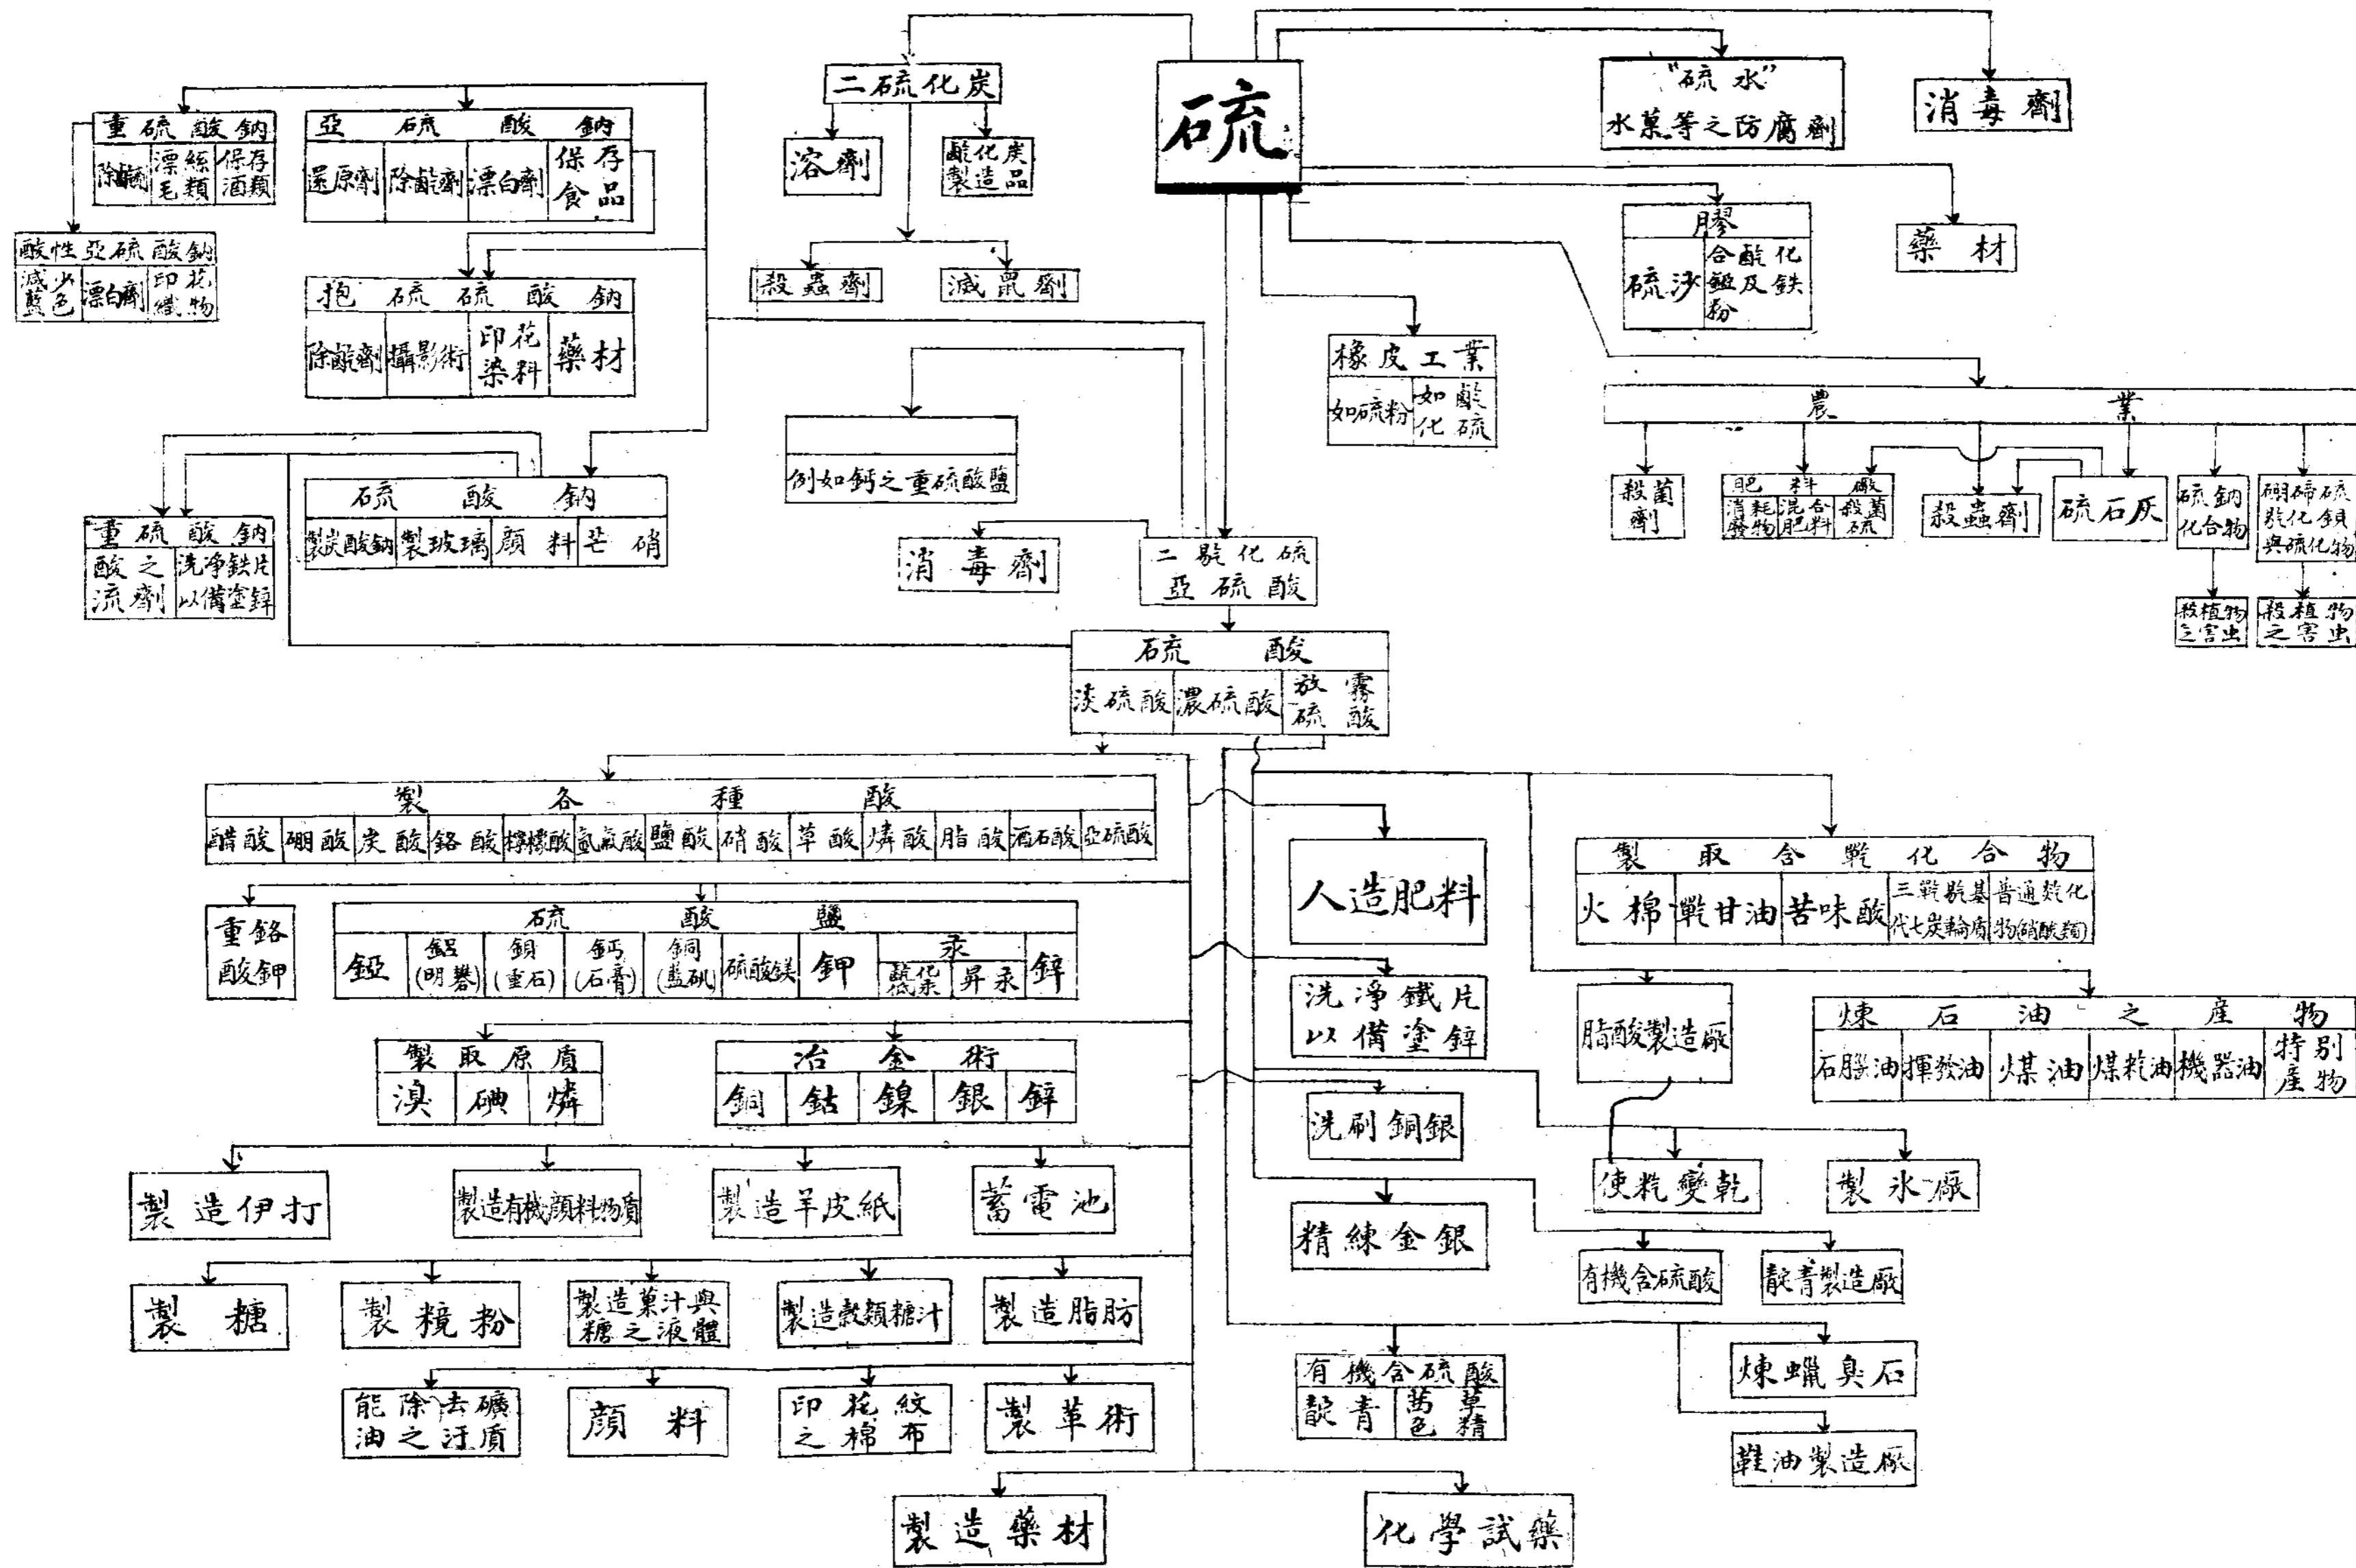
硫

二硫化炭
溶劑
酸化炭製造品
殺蟲劑
滅鼠劑

"硫水"
水菓等之防腐劑

消毒劑

膠
硫汐
合酸化錳及鉄粉

藥材

重硫酸鈉
除酸劑
漂絲毛類
保存酒類

亞硫酸鈉
還原劑
除酸劑
漂白劑
保存食品

酸性亞硫酸鈉
減少藍色
漂白劑
印花織物

抱硫硫酸鈉
除酸劑
攝影術
印花染料
藥材

橡皮工業
如硫粉
如酸化硫

例如鈣之重硫酸鹽

農業
殺菌劑
肥料酸
消耗廢物
混合肥料
殺菌硫
殺蟲劑
硫石灰
硫鈉化合物
硼硫硫化鋇與硫化物
殺植物之害虫
殺植物之害虫

重硫酸鈉
酸之流劑
洗淨鉄片以備塗鋅

硫酸鈉
製炭酸鈉
製玻璃
顏料
芒硝

消毒劑

二酸化硫
亞硫酸

硫酸
淡硫酸
濃硫酸
放霧硫酸

製各種酸
醋酸
硼酸
炭酸
鉻酸
檸檬酸
氫氟酸
鹽酸
硝酸
草酸
燐酸
脂酸
酒石酸
亞硫酸

人造肥料

製取含氮化合物
火棉
氮甘油
苦味酸
三氮基代七炭輪質
普通氮化物(硝酸類)

重鉻酸鉀

硫酸鹽
鋁
鋁(明礬)
鋇(重石)
鈣(石膏)
銅(藍礬)
硫酸鎂
鉀
汞
硫化汞
昇汞
鋅

洗淨鐵片以備塗鋅

脂酸製造廠

煉石油之產物
石腦油
揮發油
煤油
煤粘油
機器油
特別產物

製取原質
溴
碘
燐

冶金術
銅
鈷
鎳
銀
鋅

洗刷銅銀

使粘變乾
製冰廠

製造伊打
製造有機顏料物質
製造羊皮紙
蓄電池

精練金銀

有機含硫酸
靛青製造廠

製糖
製糗粉
製造菓汁與糖之液體
製造穀類糖汁
製造脂肪

有機含硫酸
靛青
茜草色精

煉蠟臭石

能除去礦油之汙質
顏料
印花紋之棉布
製革術

鞋油製造廠

製造藥材
化學試藥